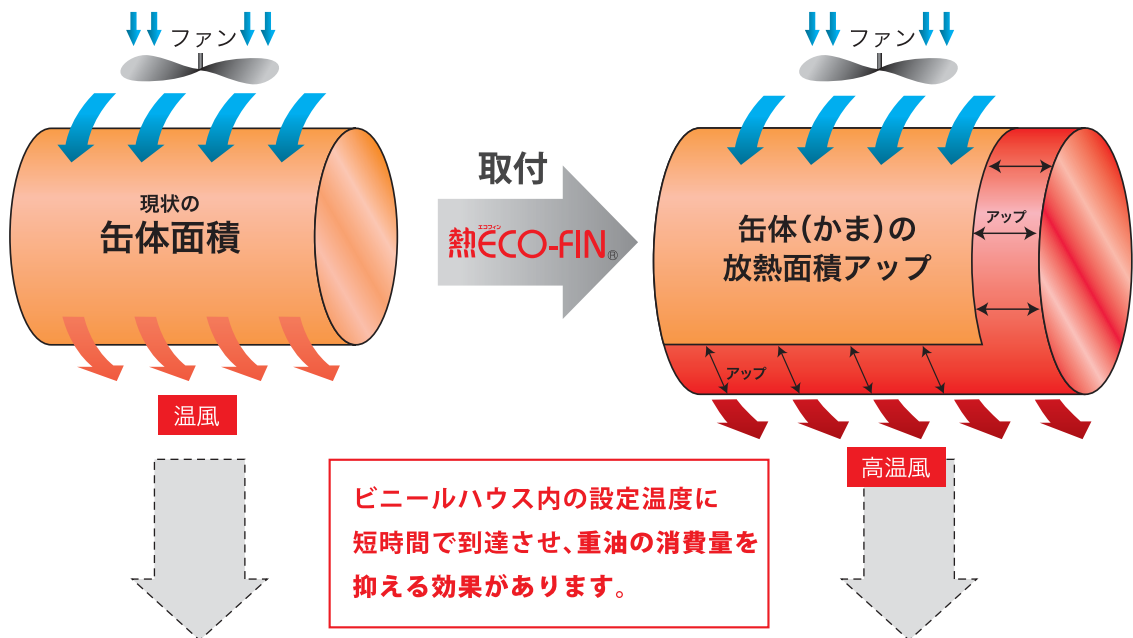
ファン

現状の
缶体面積

温風

取付

熱ECO-FIN®

エコフィン

ファン

缶体(かま)の
放熱面積アップ

アップ

アップ

高温風

ビニールハウス内の設定温度に
短時間で到達させ、重油の消費量を
抑える効果があります。